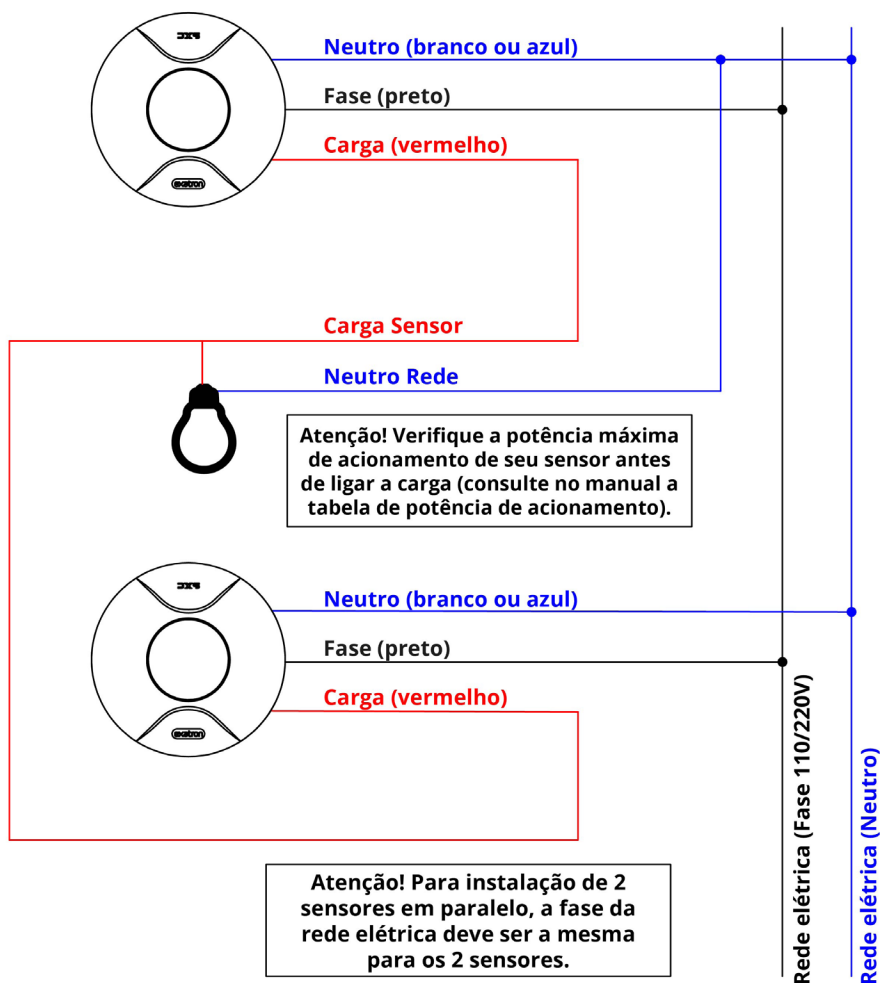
Neutro (branco ou azul)
Fase (preto)
Carga (vermelho)
Carga Sensor
Neutro Rede
Atenção! Verifique a potência máxima de acionamento de seu sensor antes de ligar a carga (consulte no manual a tabela de potência de acionamento).
Neutro (branco ou azul)
Fase (preto)
Carga (vermelho)
Atenção! Para instalação de 2 sensores em paralelo, a fase da rede elétrica deve ser a mesma para os 2 sensores.
Rede elétrica (Fase 110/220V)
Rede elétrica (Neutro)